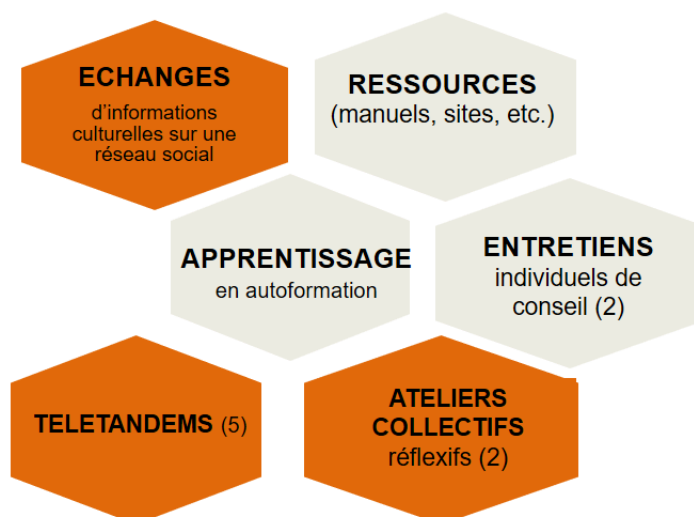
ECHANGES
d'informations culturelles sur une réseau social

RESSOURCES
(manuels, sites, etc.)

APPRENTISSAGE
en autoformation

ENTRETIENS
individuels de conseil (2)

TELETANDEMS (5)

ATELIERS COLLECTIFS
réflexifs (2)